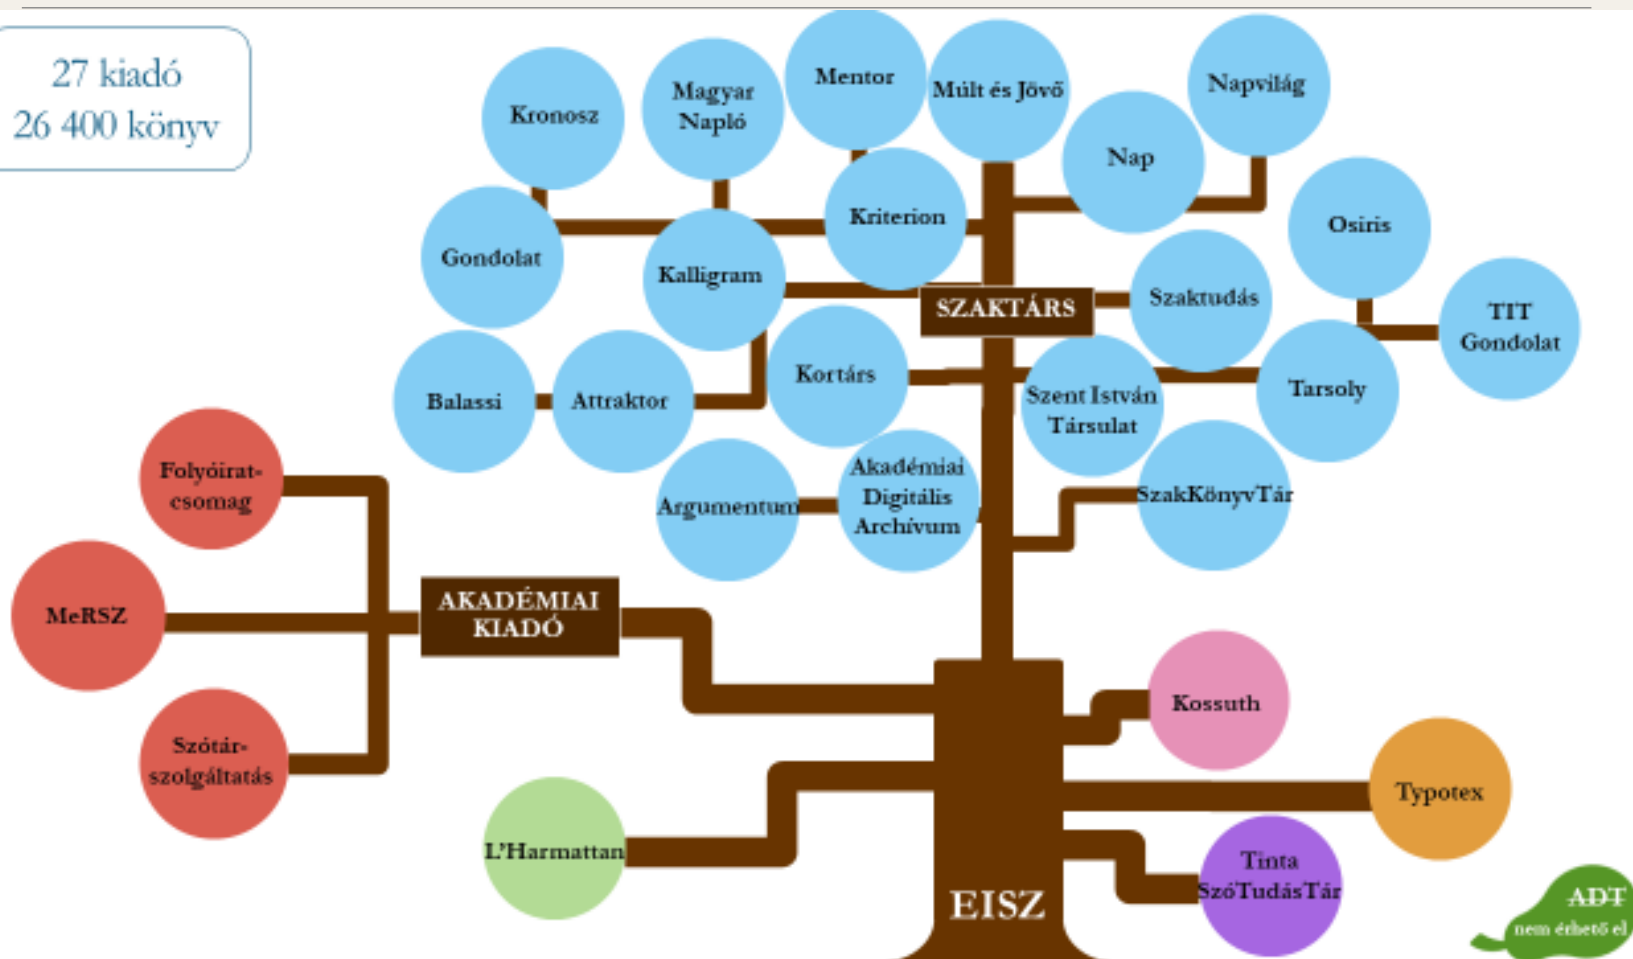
27 kiadó
26 400 könyv

Kronosz
Magyar Napló
Mentor
Múlt és Jövő
Napvilág
Nap
Kriterion
Gondolat
Kalligram
Osiris
SZAKTÁRS
Szaktudás
TIT Gondolat
Balassi
Attraktor
Kortárs
Szent István Társulat
Tarsoly
Argumentum
Akadémiai Digitális Archívum
SzakKönyvTár
Folyóirat-csomag
MeRSZ
AKADÉMIAI KIADÓ
Szótár-szolgáltatás
Kossuth
Typotex
L'Harmattan
Tinta SzóTudásTár
EISZ
ADT
nem érhető el